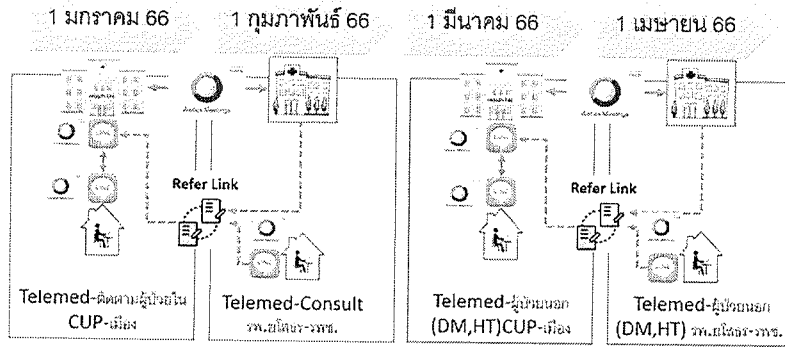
1 มกราคม 66

1 กุมภาพันธ์ 66

1 มีนาคม 66

1 เมษายน 66

Refer Link

Refer Link

Telemed-ติดตามผู้ป่วยใน CUP-เมือง

Telemed-Consult รพ.ยโสธร-รพช.

Telemed-ผู้ป่วยนอก (DM,HT)CUP-เมือง

Telemed-ผู้ป่วยนอก (DM,HT) รพ.ยโสธร-รพช.